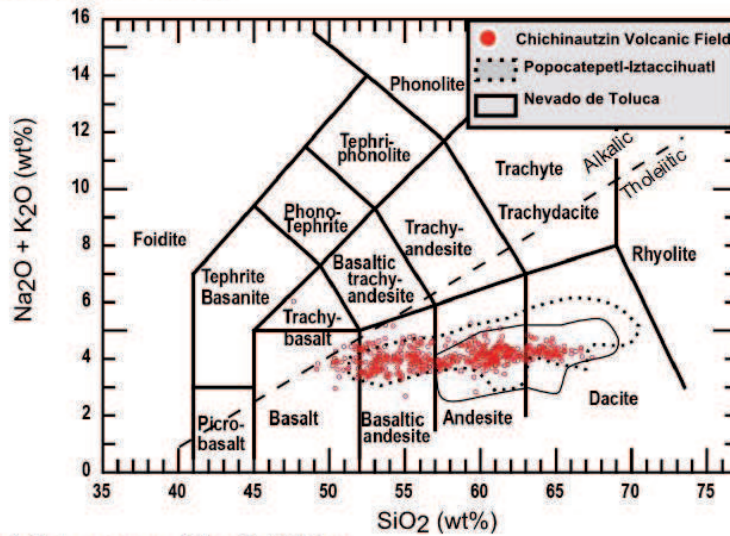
Chichinautzin Volcanic Field
Popocatepetl-Iztaccihuatl
Nevado de Toluca

16
14
12
10
8
6
4
2
0

$Na_2O + K_2O$ (wt%)

Phonolite
Tephri-phonolite
Phono-Tephrite
Foidite
Tephrite Basanite
Trachyte
Trachydacite
Trachy-andesite
Basaltic trachy-andesite
Trachy-basalt
Alkalic
Tholeiitic
Rhyolite
Picro-basalt
Basalt
Basaltic andesite
Andesite
Dacite

35 40 45 50 55 60 65 70 75

$SiO_2$ (wt%)